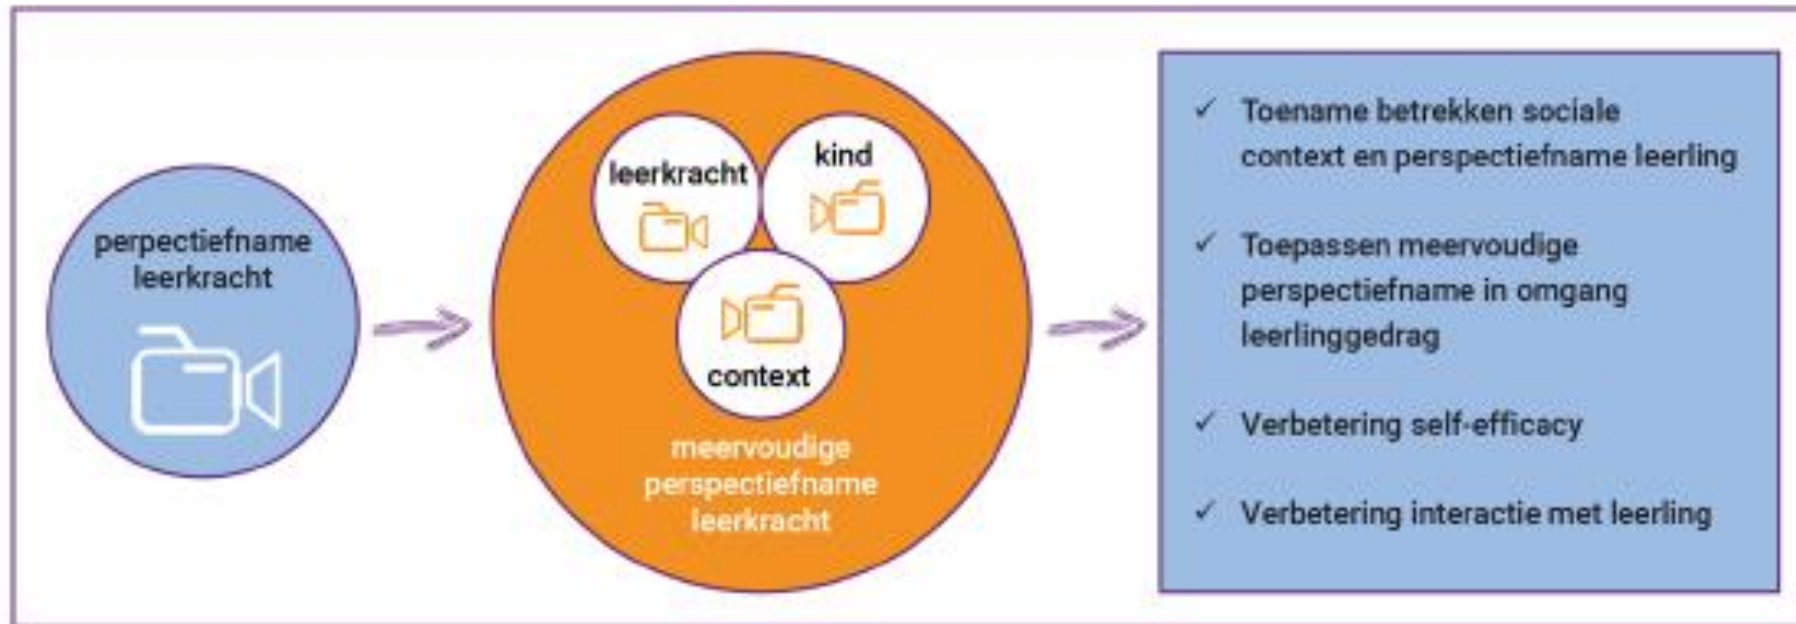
perpectiefname leerkracht

leerkracht

kind

context

meervoudige perspectiefname leerkracht

✓ Toename betrekken sociale context en perspectiefname leerling

✓ Toepassen meervoudige perspectiefname in omgang leerlinggedrag

✓ Verbetering self-efficacy

✓ Verbetering interactie met leerling